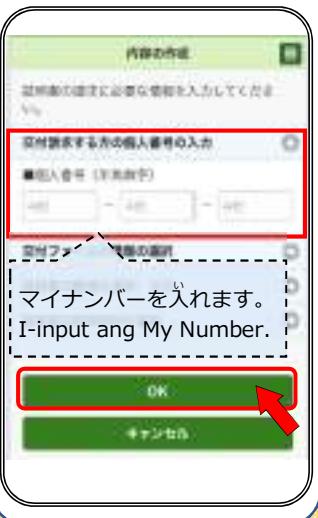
内容の作成

証明書の請求に必要な情報を入力してください。

交付請求する方の個人番号の入力

■個人番号（半角数字）

4桁 - 4桁 - 4桁

交付ファ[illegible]の選択

マイナンバーを入れます。
I-input ang My Number.

OK

キャンセル